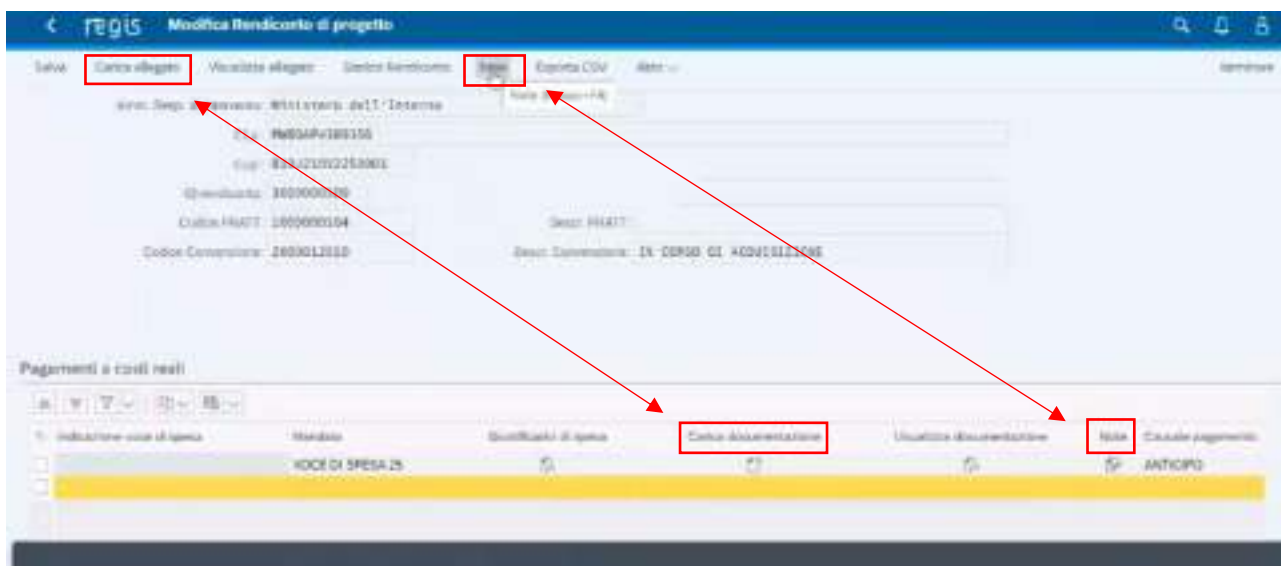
regis Modifica Rendiconto di progetto

Salva Carica allegato Visualizza allegato Elimina Rendiconto Note Esporta CSV Altro Terminare

Note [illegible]

Amm. Resp. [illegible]: Ministero dell'Interno

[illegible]: M4C2I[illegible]

Cup: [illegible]

ID rendiconto: 3600000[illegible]

Codice FRATT: 1600000104 Descr. FRATT:

Codice Convenzione: 2603012010 Descr. Convenzione: IN CORSO DI ACQUISIZIONE

Pagamenti a costi reali

| Indicazione voce di spesa | Mandato | Giustificativi di spesa | Carica documentazione | Visualizza documentazione | Note | Causale pagamento |
|---|---|---|---|---|---|---|
| | VOCE DI SPESA 25 | | | | | ANTICIPO |
| | | | | | | |